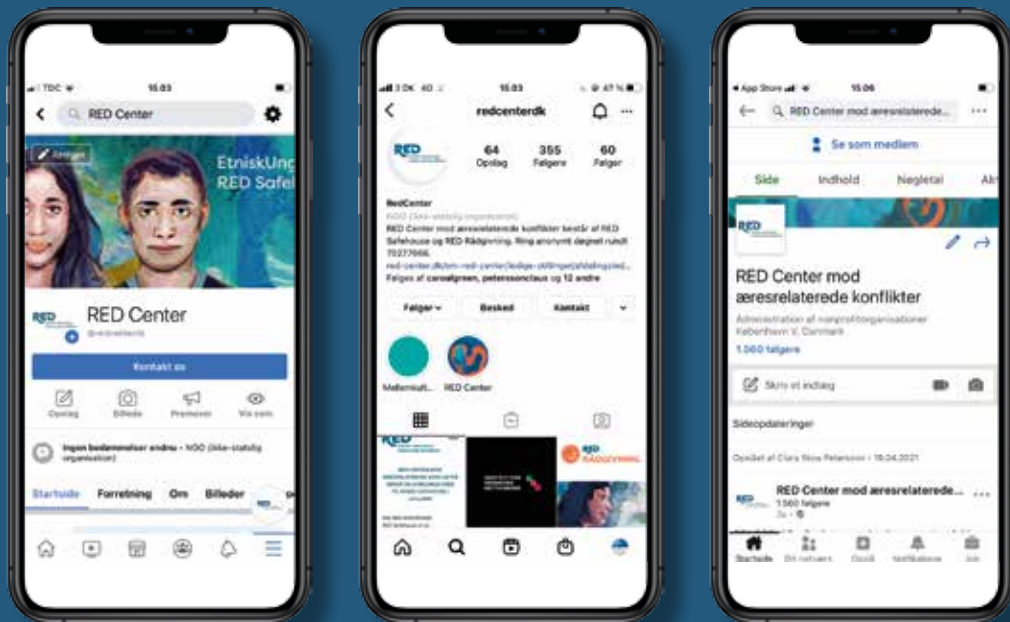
TDC 15.03

RED Center

Rediger

EtniskUng
RED Safe

RED

RED Center

@redcenterdk

Kontakt os

Opslag Billede Promover Vis som

Ingen bedømmelser endnu · NGO (ikke-statslig organisation)

Startside Forretning Om Billeder

3 DK 4G 15.03 47 %

redcenterdk

64 Opslag 355 Følgere 60 Følger

RED

RedCenter
NGO (ikke-statslig organisation)
RED Center mod æresrelaterede konflikter består af RED Safehouse og RED Rådgivning. Ring anonymt døgnet rundt 70277666.
red-center.dk/om-red-center/ledige-stillinger/afdelingsled...
Følges af caroaljgreen, petersonclaus og 12 andre

Følger Besked Kontakt

Mellemkult... RED Center

RED

RED RÅDGIVNING

App Store 15.06

RED Center mod æresrelaterede...

Se som medlem

Side Indhold Nøgletal Ak

RED

RED Center mod æresrelaterede konflikter

Administration af nonprofitorganisationer
København V, Danmark
1.060 følgere

Skriv et indlæg

Sideopdateringer

Opslået af Clara Skov Petersson · 16.04.2021

RED Center mod æresrelaterede...
1.060 følgere
3u ·

Startside Dit netværk Opslå Notifikationer Job